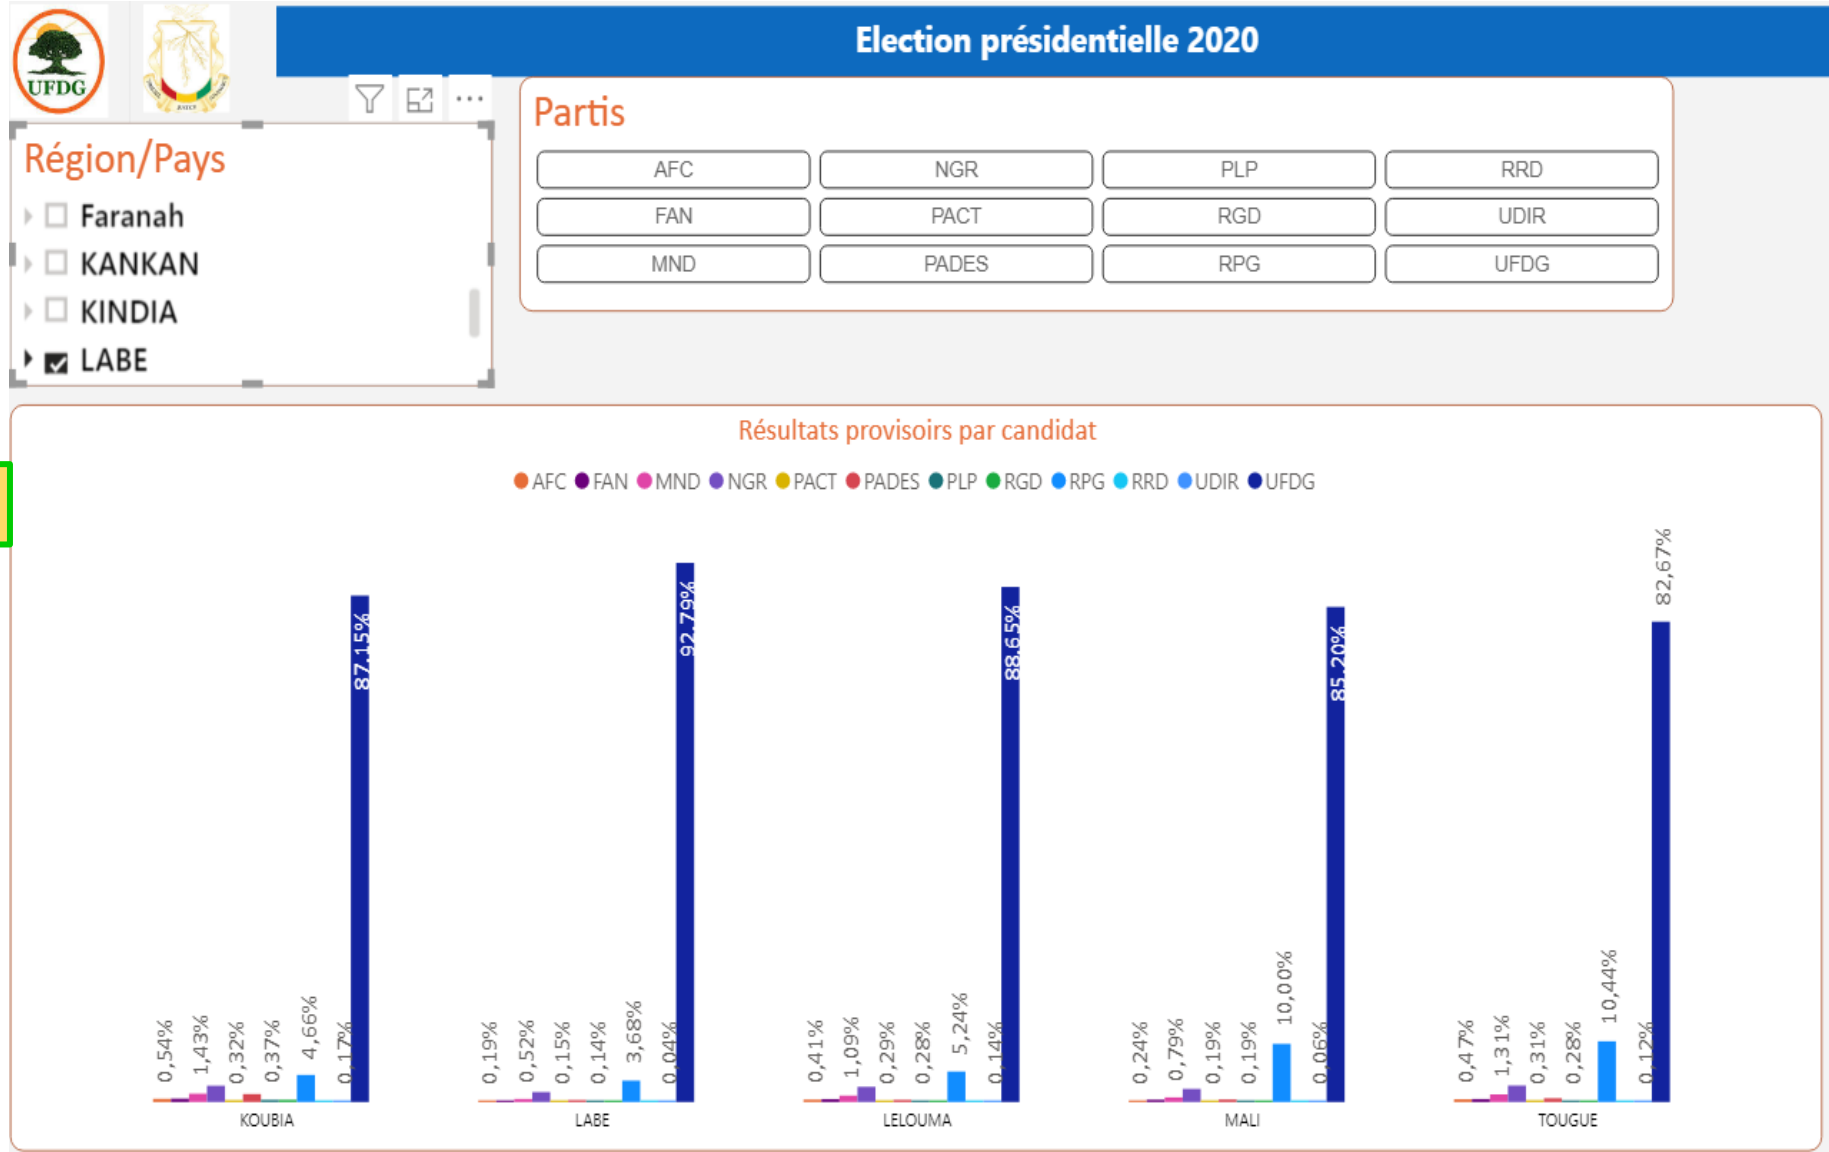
UFDG

Election présidentielle 2020

Région/Pays
Faranah
KANKAN
KINDIA
LABE

Partis
| AFC | NGR | PLP | RRD |
|---|---|---|---|
| FAN | PACT | RGD | UDIR |
| MND | PADES | RPG | UFDG |

Résultats provisoirs par candidat

AFC FAN MND NGR PACT PADES PLP RGD RPG RRD UDIR UFDG

KOUBIA: 0,54% 1,43% 0,32% 0,37% 4,66% 0,17% 87,15%
LABE: 0,19% 0,52% 0,15% 0,14% 3,68% 0,04% 92,79%
LELOUMA: 0,41% 1,09% 0,29% 0,28% 5,24% 0,14% 88,65%
MALI: 0,24% 0,79% 0,19% 0,19% 10,00% 0,06% 85,20%
TOUGUE: 0,47% 1,31% 0,31% 0,28% 10,44% 0,12% 82,67%